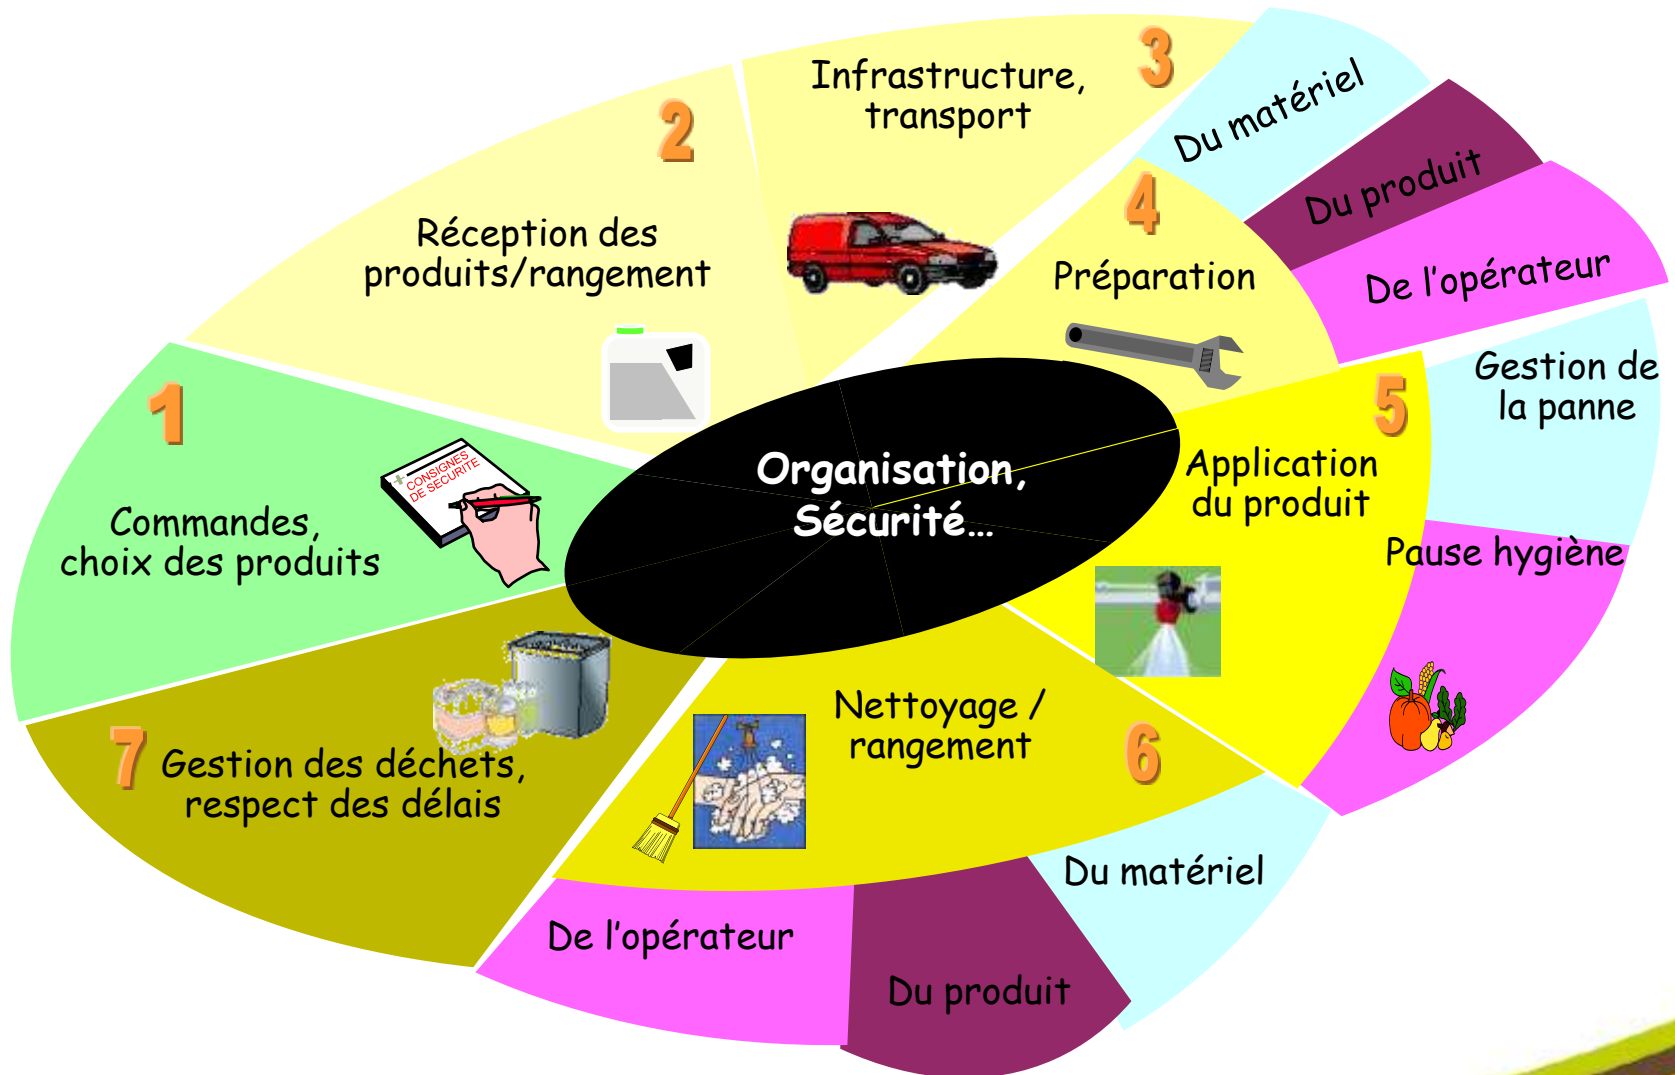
Organisation, Sécurité…

1
Commandes, choix des produits

CONSIGNES DE SECURITE

2
Réception des produits/rangement

3
Infrastructure, transport

4
Préparation

Du matériel
Du produit
De l'opérateur

5
Application du produit

Gestion de la panne
Pause hygiène

6
Nettoyage / rangement

Du matériel
Du produit
De l'opérateur

7
Gestion des déchets, respect des délais